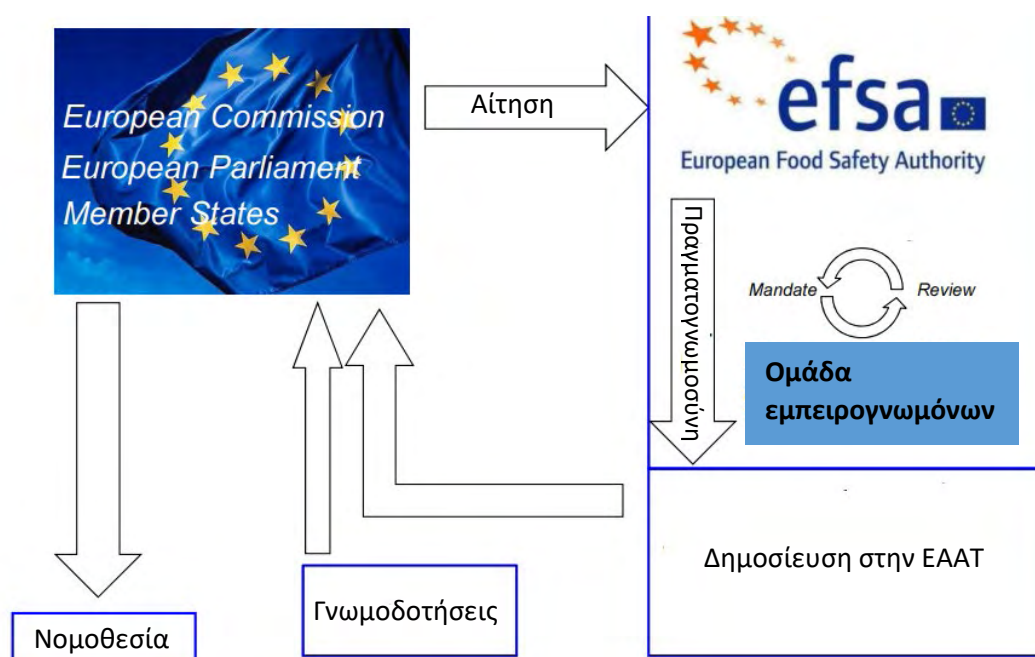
European Commission
European Parliament
Member States

Αίτηση

efsa
European Food Safety Authority

Πραγματογνωμοσύνη

Mandate
Review

Ομάδα εμπειρογνωμόνων

Δημοσίευση στην ΕΑΑΤ

Γνωμοδοτήσεις

Νομοθεσία